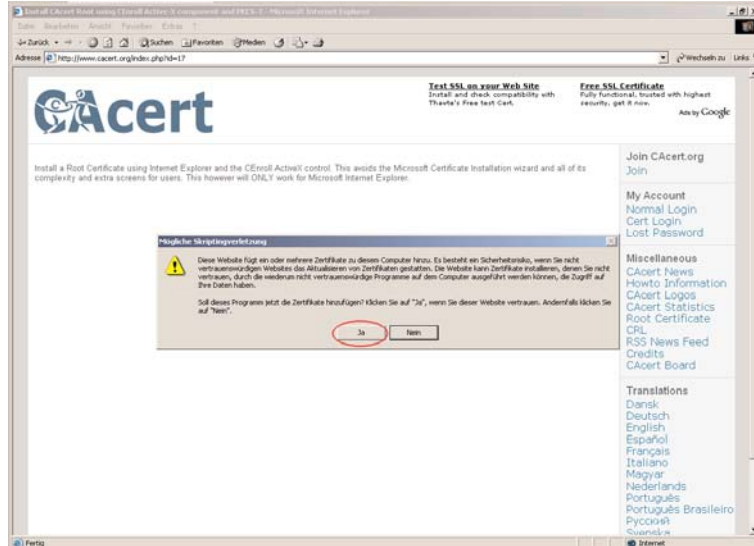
Install CAcert Root using CEnroll ActiveX component and PKCS-7 - Microsoft Internet Explorer

Datei Bearbeiten Ansicht Favoriten Extras ?

Zurück Suchen Favoriten Medien

Adresse http://www.cacert.org/index.php?id=17 Wechseln zu Links

CAcert

Test SSL on your Web Site
Install and check compatibility with Thawte's Free test Cert.

Free SSL Certificate
Fully functional, trusted with highest security, get it now.

Ads by Google

Install a Root Certificate using Internet Explorer and the CEnroll ActiveX control. This avoids the Microsoft Certificate Installation wizard and all of its complexity and extra screens for users. This however will ONLY work for Microsoft Internet Explorer.

Mögliche Skriptingverletzung

Diese Website fügt ein oder mehrere Zertifikate zu diesem Computer hinzu. Es besteht ein Sicherheitsrisiko, wenn Sie nicht vertrauenswürdigen Websites das Aktualisieren von Zertifikaten gestatten. Die Website kann Zertifikate installieren, denen Sie nicht vertrauen, durch die wiederum nicht vertrauenswürdige Programme auf dem Computer ausgeführt werden können, die Zugriff auf Ihre Daten haben.

Soll dieses Programm jetzt die Zertifikate hinzufügen? Klicken Sie auf "Ja", wenn Sie dieser Website vertrauen. Andernfalls klicken Sie auf "Nein".

Ja Nein

Join CAcert.org
Join

My Account
Normal Login
Cert Login
Lost Password

Miscellaneous
CAcert News
Howto Information
CAcert Logos
CAcert Statistics
Root Certificate
CRL
RSS News Feed
Credits
CAcert Board

Translations
Dansk
Deutsch
English
Español
Français
Italiano
Magyar
Nederlands
Português
Português Brasileiro
Русский
Svenska

Fertig Internet